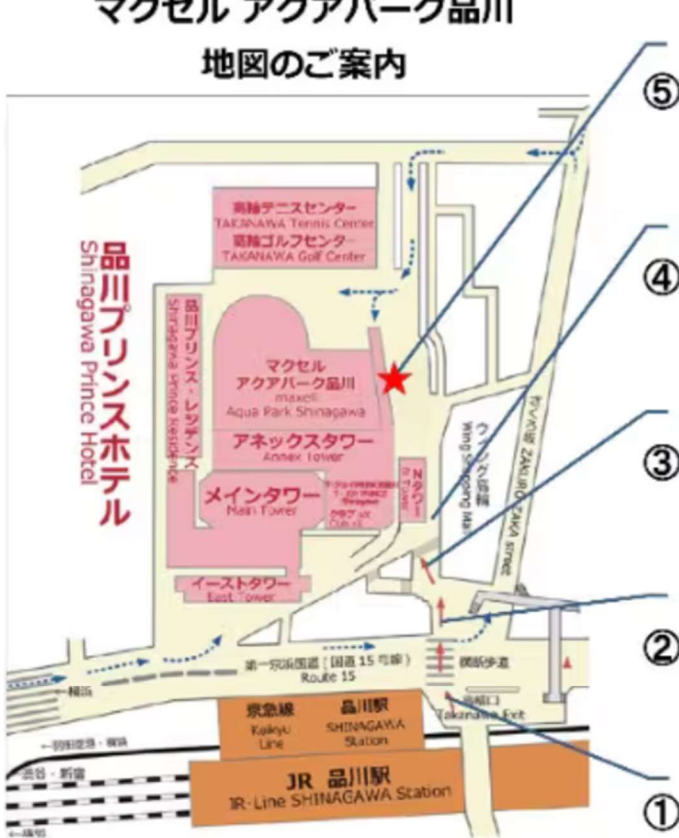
マクセル アクアパーク品川

地図のご案内

⑤

④

③

②

①

高輪テニスセンター
TAKANAWA Tennis Center
高輪ゴルフセンター
TAKANAWA Golf Center

品川プリンスホテル
Shinagawa Prince Hotel

品川プリンス レジデンス
Shinagawa Prince Residence

マクセル
アクアパーク品川
maxell
Aqua Park Shinagawa

アネックスタワー
Annex Tower

メインタワー
Main Tower

Nタワー
N Tower

クラブeX
Club eX

イーストタワー
East Tower

ウィング高輪
Wing Shopping Mall

柘榴坂 ZAKURO-ZAKA street

第一京浜国道（国道15号線）
Route 15

横断歩道

高輪口
Takanawa Exit

←横浜

←羽田空港・横浜

京急線
Keikyu Line

品川駅
SHINAGAWA Station

←渋谷・新宿

JR 品川駅
JR Line SHINAGAWA Station

←横浜